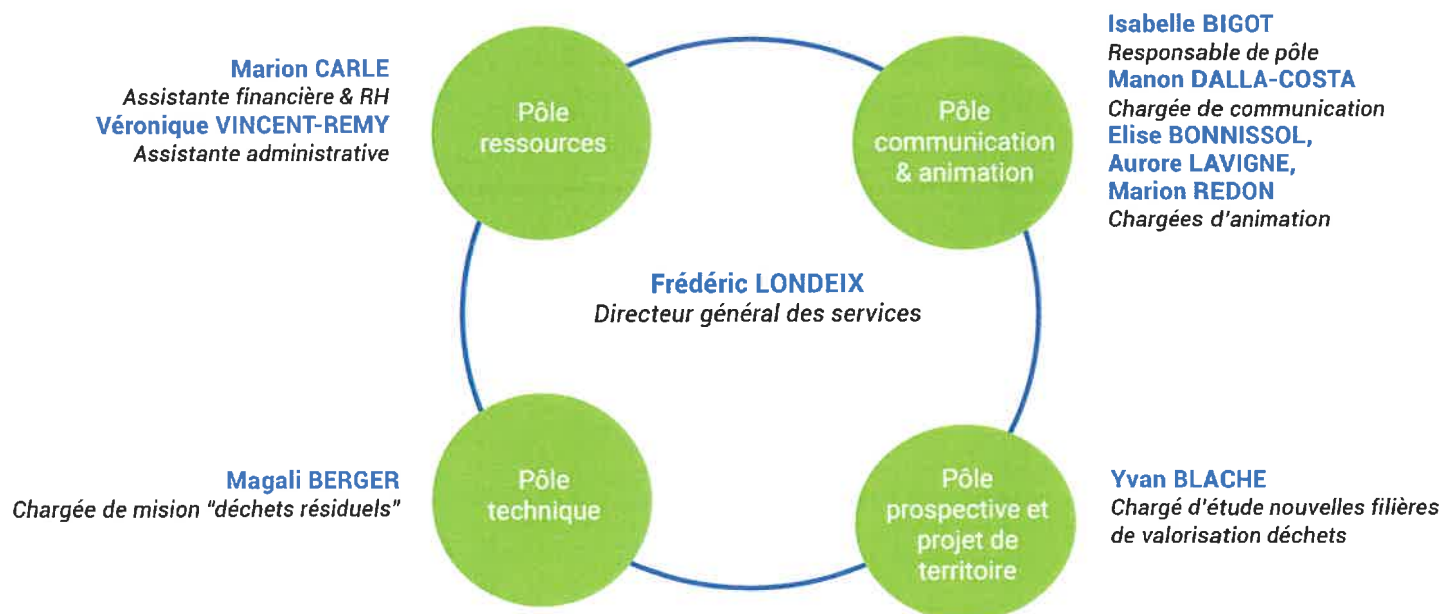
Marion CARLE
Assistante financière & RH
Véronique VINCENT-REMY
Assistante administrative

Pôle ressources

Pôle communication & animation

Isabelle BIGOT
Responsable de pôle
Manon DALLA-COSTA
Chargée de communication
Elise BONNISSOL,
Aurore LAVIGNE,
Marion REDON
Chargées d'animation

Frédéric LONDEIX
Directeur général des services

Magali BERGER
Chargée de mision "déchets résiduels"

Pôle technique

Pôle prospective et projet de territoire

Yvan BLACHE
Chargé d'étude nouvelles filières de valorisation déchets